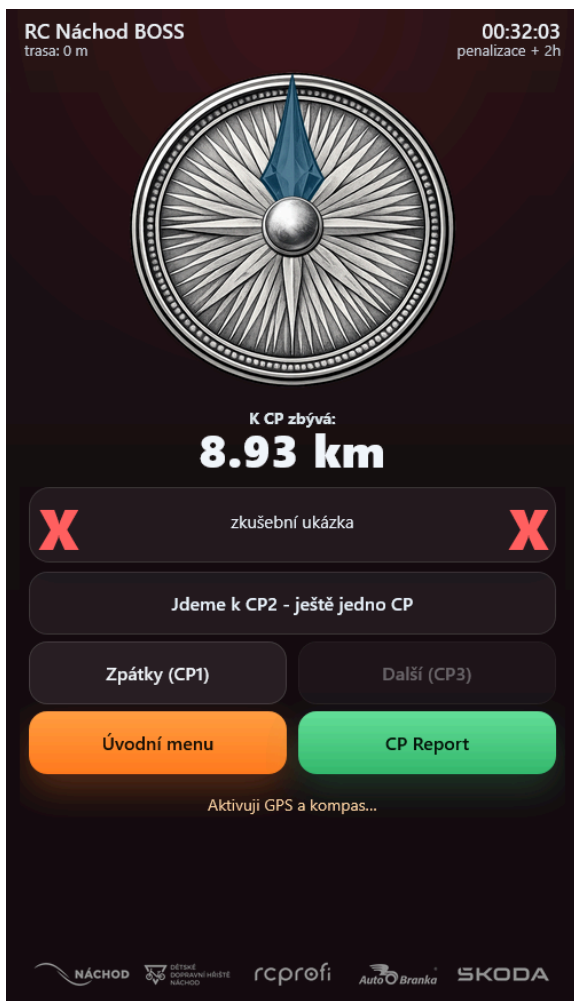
RC Náchod BOSS
trasa: 0 m

00:32:03
penalizace + 2h

K CP zbývá:
8.93 km

X zkušební ukázka X

Jdeme k CP2 - ještě jedno CP

Zpátky (CP1)

Další (CP3)

Úvodní menu

CP Report

Aktivuji GPS a kompas...

NÁCHOD DĚTSKÉ DOPRAVNÍ HŘIŠTĚ NÁCHOD rcprofi AutoBranka ŠKODA